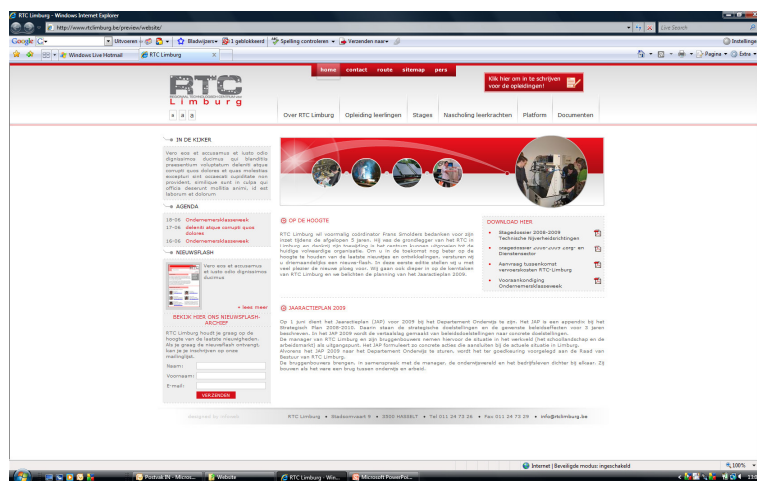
RTC Limburg - Windows Internet Explorer

http://www.rtclimburg.be/preview/website/

Live Search

Google G- Uitvoeren Bladwijzers 1 geblokkeerd Spelling controleren Verzenden naar Instellingen

Windows Live Hotmail RTC Limburg Pagina Extra

home contact route sitemap pers

Klik hier om in te schrijven voor de opleidingen!

RTC Limburg

Over RTC Limburg Opleiding leerlingen Stages Nascholing leerkrachten Platform Documenten

IN DE KIJKER

Vero eos et accusamus et iusto odio dignissimos ducimus qui blanditiis praesentium voluptatum deleniti atque corrupti quos dolores et quas molestias excepturi sint occaecati cupiditate non provident, similique sunt in culpa qui officia deserunt mollitia animi, id est laborum et dolorum.

AGENDA

18-06 Ondernemersklassweek

17-06 deleniti atque corrupti quos dolores

16-06 Ondernemersklassweek

NIEUWSFLASH

Vero eos et accusamus et iusto odio dignissimos ducimus

> lees meer

BEKIJK HIER ONS NIEUWSFLASH-ARCHIEF

RTC Limburg houdt je graag op de hoogte van de laatste nieuwigheden. Als je graag de nieuwsflash ontvangt, kan je je inschrijven op onze mailinglijst.

Naam:
Voornaam:
E-mail:

VERZENDEN

OP DE HOOGTE

RTC Limburg wil voormalig coördinator Frans Smolders bedanken voor zijn inzet tijdens de afgelopen 5 jaren. Hij legde de grondlegger van het RTC in Limburg en heeft zijn mogelijkheid een grote inbreng in de huidige volwaardige organisatie. Om u in de toekomst nog beter op de hoogte te houden van de laatste nieuwtjes en ontwikkelingen, versturen wij u driemaandelijks een nieuwsflash. In deze eerste editie stellen wij u met veel plezier de nieuwe ploeg voor. Wij gaan ook dieper in op de krachtlijnen van RTC Limburg en we belichten de planning van het Jaaractieplan 2009.

DOWNLOAD HIER

Stagedossier 2008-2009 Technische Nijverheidsrichtingen

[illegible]

Aanvraag tussenkomst vervoerskosten RTC-Limburg

Vooraankondiging Ondernemersklassweek

JAARACTIEPLAN 2009

Op 1 juni dient het Jaaractieplan (JAP) voor 2009 bij het Departement Onderwijs te zijn. Het JAP is een appendix bij het Strategisch Plan 2008-2010. Daarin staan de strategische doelstellingen en de generieke beleidsdoelen voor 3 jaren beschreven. In het JAP 2009 wordt de verbeelding gemaakt van beleidsdoelstellingen naar concrete doelstellingen.
De manager van RTC Limburg en zijn bruggenbouwers nemen hiervoor de situatie in het verleden (het schooldecreet en de arbeidsmarkt) als uitgangspunt. Het JAP formuleert zo concrete acties die aansluiten bij de actuele situatie in Limburg.
Alvorens het JAP 2009 naar het Departement Onderwijs te sturen, wordt het ter goedkeuring voorgelegd aan de Raad van Bestuur van RTC Limburg.
De bruggenbouwers brengen, in samenspraak met de manager, de onderwijswereld en het bedrijfsleven dichter bij elkaar. Zij bouwen als het ware een brug tussen onderwijs en arbeid.

designed by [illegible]

RTC Limburg • Stadsomvaart 8 • 3500 HASSELT • Tel 011 24 73 29 • Fax 011 24 73 29 • info@rtclimburg.be

Internet | Beveiligde modus: ingeschakeld 100%

Postvak IN - Micros... Website RTC Limburg - Win... Microsoft PowerPoi...